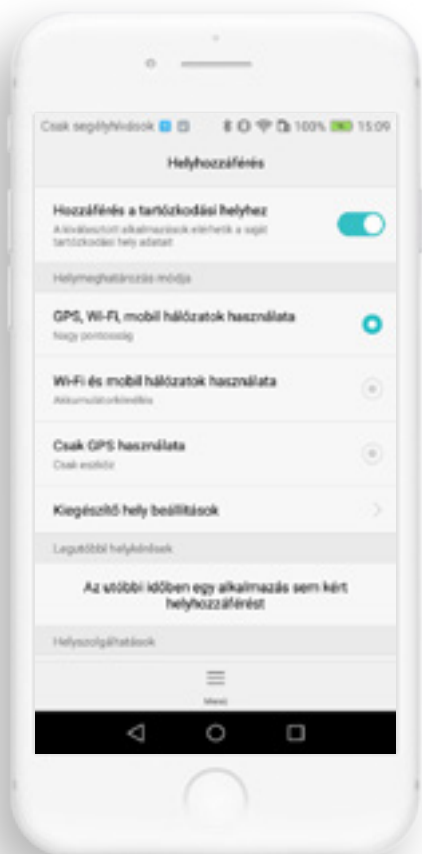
Csak segélyhívások 100% 15:09

Helyhozzáférés

Hozzáférés a tartózkodási helyhez
A kiválasztott alkalmazások elérhetik a saját tartózkodási hely adatait

Helymeghatározás módja

GPS, Wi-Fi, mobil hálózatok használata
Nagy pontosság

Wi-Fi és mobil hálózatok használata
Akkumulátorkímélés

Csak GPS használata
Csak eszköz

Kiegészítő hely beállítások

Legutóbbi helykérések

Az utóbbi időben egy alkalmazás sem kért helyhozzáférést

Helyszolgáltatások

Menü